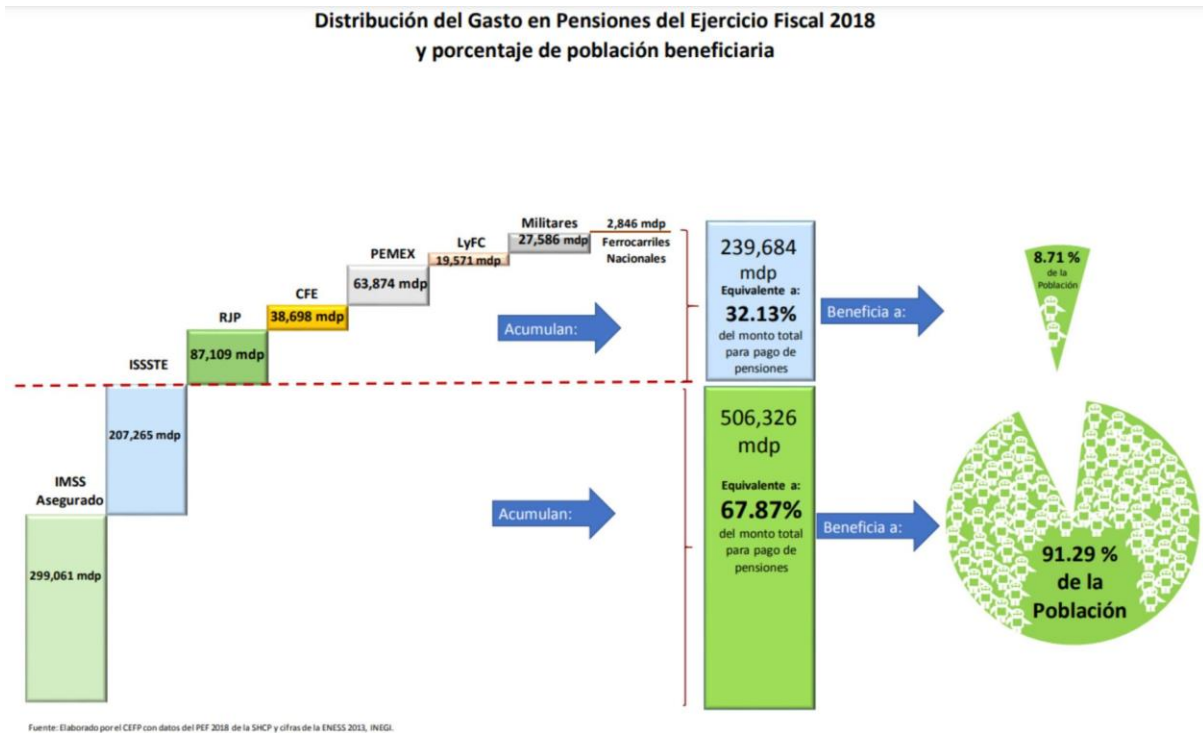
Distribución del Gasto en Pensiones del Ejercicio Fiscal 2018
y porcentaje de población beneficiaria

Militares
27,586 mdp

2,846 mdp
Ferrocarriles Nacionales

LyFC
19,571 mdp

PEMEX
63,874 mdp

CFE
38,698 mdp

RJP
87,109 mdp

ISSSTE
207,265 mdp

IMSS Asegurado
299,061 mdp

Acumulan:

239,684 mdp
Equivalente a:
32.13%
del monto total para pago de pensiones

Beneficia a:

8.71 %
de la Población

Acumulan:

506,326 mdp
Equivalente a:
67.87%
del monto total para pago de pensiones

Beneficia a:

91.29 %
de la Población

Fuente: Elaborado por el CEFP con datos del PEF 2018 de la SHCP y cifras de la ENESS 2013, INEGI.